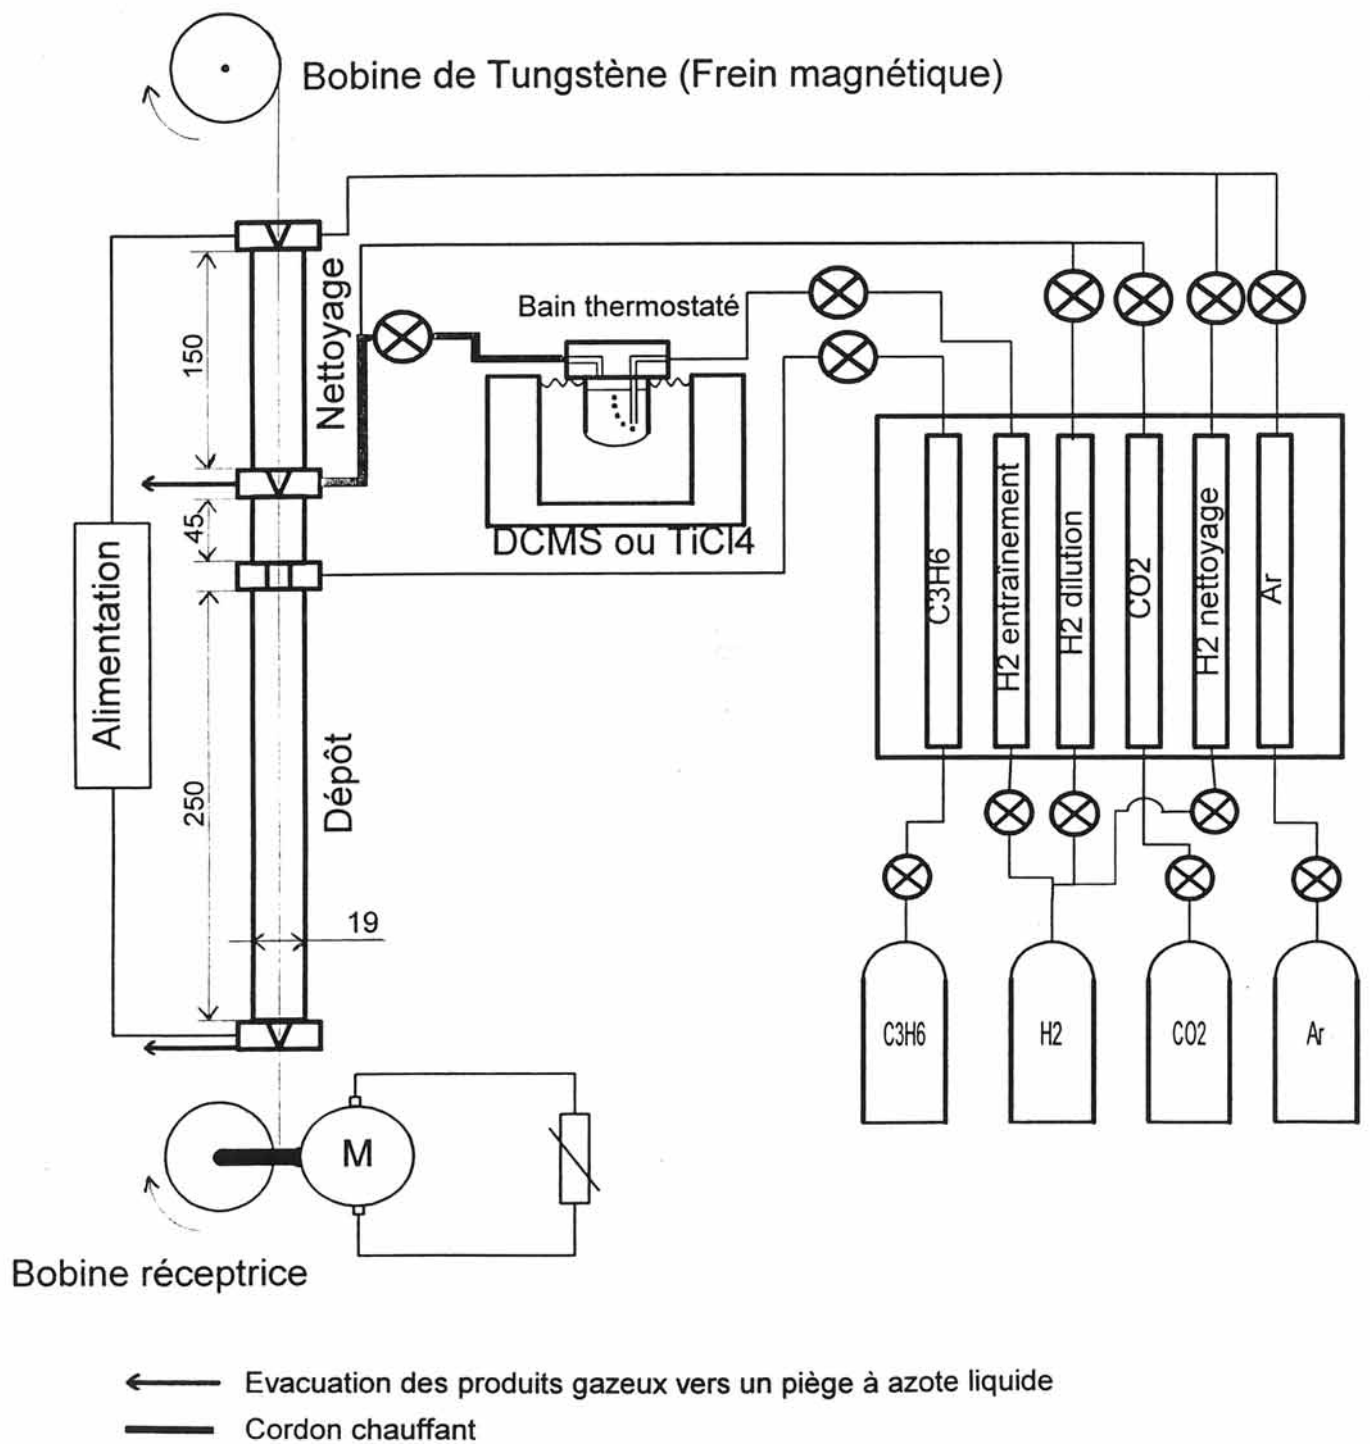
Bobine de Tungstène (Frein magnétique)

Nettoyage

150

Bain thermostaté

45

DCMS ou TiCl4

Alimentation

250

Dépôt

19

C3H6

H2 entraînement

H2 dilution

CO2

H2 nettoyage

Ar

C3H6

H2

CO2

Ar

M

Bobine réceptrice

Evacuation des produits gazeux vers un piège à azote liquide

Cordon chauffant